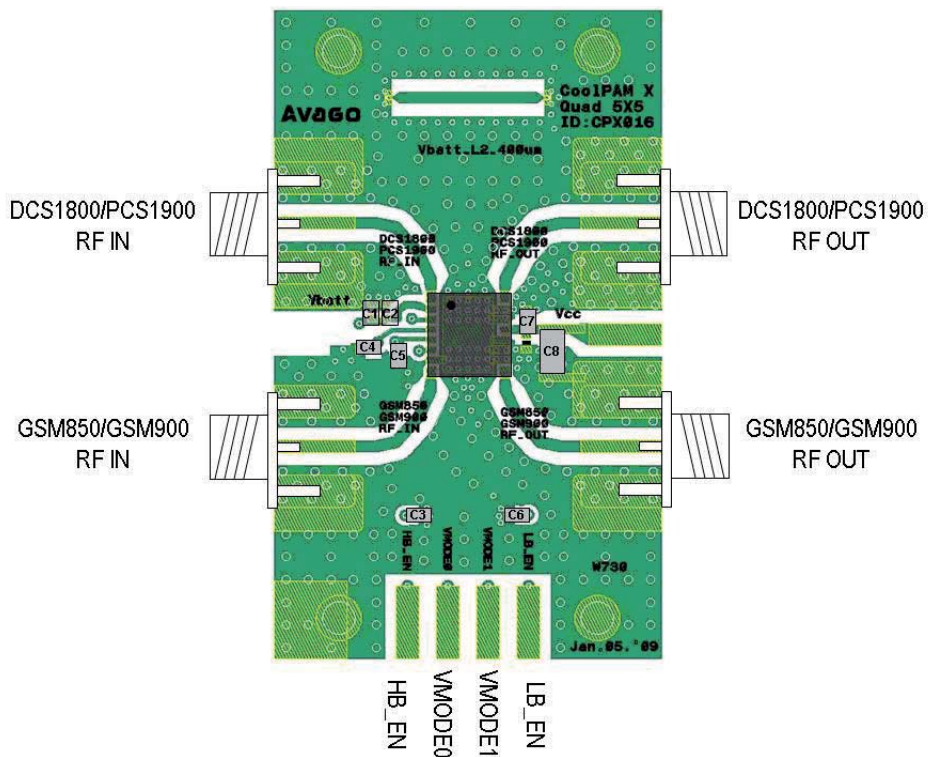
CoolPAM X
Quad 5X5
ID:CPX016

Avago

Vbatt_L2.400um

DCS1800/PCS1900
RF IN

DCS1800/PCS1900
RF OUT

DCS1800
PCS1900
RF_IN

DCS1800
PCS1900
RF_OUT

Vbatt

C1 C2

C7

Vcc

C4

C5

C8

GSM850/GSM900
RF IN

GSM850/GSM900
RF OUT

GSM850
GSM900
RF_IN

GSM850
GSM900
RF_OUT

C3

C6

HB_EN

VMODE0

VMODE1

LB_EN

W730

Jan.05.'09

HB_EN

VMODE0

VMODE1

LB_EN